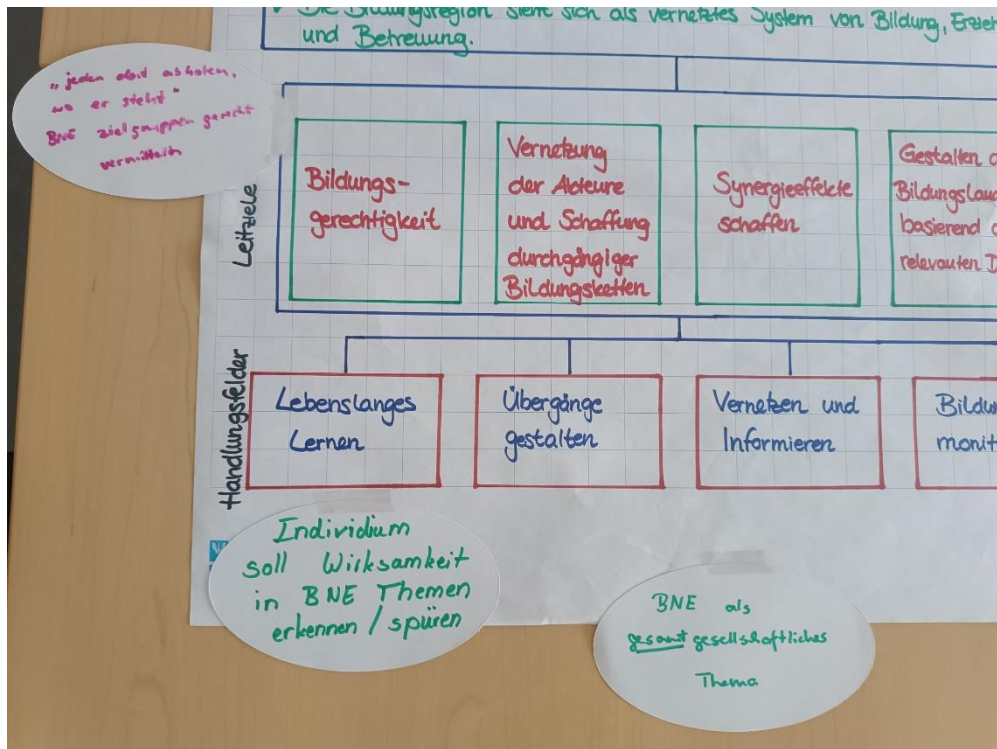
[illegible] Bildungsregion sieht sich als vernetztes System von Bildung, Erzieh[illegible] und Betreuung.

„jeden dort abholen, wo er steht"
BNE zielgruppen gerecht vermitteln

Leitziele

Bildungsgerechtigkeit

Vernetzung der Akteure und Schaffung durchgängiger Bildungsketten

Synergieeffekte schaffen

Gestalten d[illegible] Bildungslan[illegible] basierend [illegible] relevanten D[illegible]

Handlungsfelder

Lebenslanges Lernen

Übergänge gestalten

Vernetzen und Informieren

Bildu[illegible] monit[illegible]

Individium soll Wiksamkeit in BNE Themen erkennen / spüren

BNE als gesamt gesellschaftliches Thema